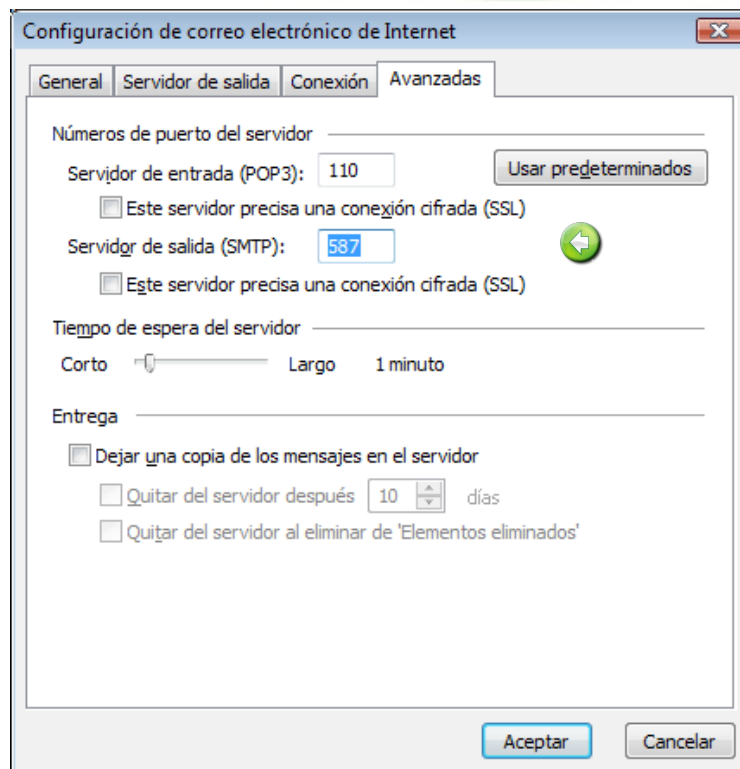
Configuración de correo electrónico de Internet

General | Servidor de salida | Conexión | Avanzadas

Números de puerto del servidor

Servidor de entrada (POP3): 110

Usar predeterminados

Este servidor precisa una conexión cifrada (SSL)

Servidor de salida (SMTP): 587

Este servidor precisa una conexión cifrada (SSL)

Tiempo de espera del servidor

Corto Largo 1 minuto

Entrega

Dejar una copia de los mensajes en el servidor

Quitar del servidor después 10 días

Quitar del servidor al eliminar de 'Elementos eliminados'

Aceptar Cancelar